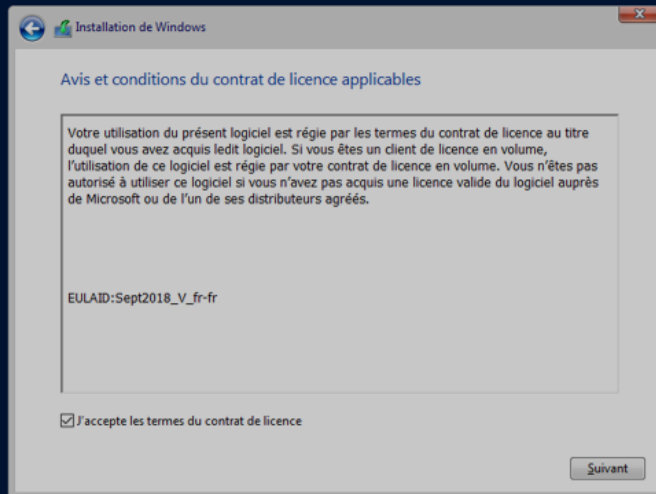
Installation de Windows

Avis et conditions du contrat de licence applicables

Votre utilisation du présent logiciel est régie par les termes du contrat de licence au titre duquel vous avez acquis ledit logiciel. Si vous êtes un client de licence en volume, l'utilisation de ce logiciel est régie par votre contrat de licence en volume. Vous n'êtes pas autorisé à utiliser ce logiciel si vous n'avez pas acquis une licence valide du logiciel auprès de Microsoft ou de l'un de ses distributeurs agréés.

EULAID:Sept2018_V_fr-fr

J'accepte les termes du contrat de licence

Suivant